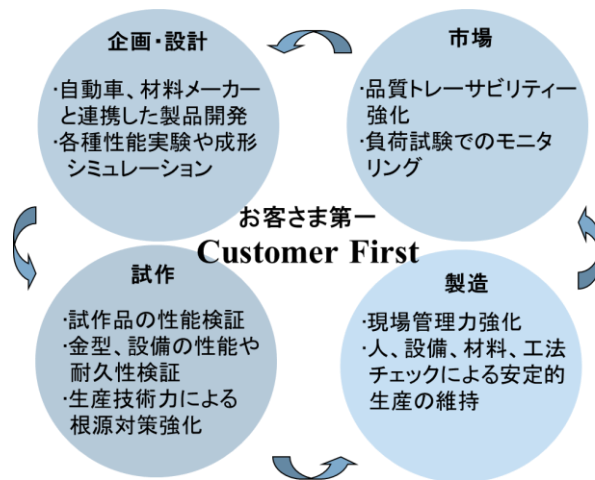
企画・設計

·自動車、材料メーカーと連携した製品開発
·各種性能実験や成形シミュレーション

市場

·品質トレーサビリティー強化
·負荷試験でのモニタリング

お客さま第一
Customer First

試作

·試作品の性能検証
·金型、設備の性能や耐久性検証
·生産技術力による根源対策強化

製造

·現場管理力強化
·人、設備、材料、工法チェックによる安定的生産の維持